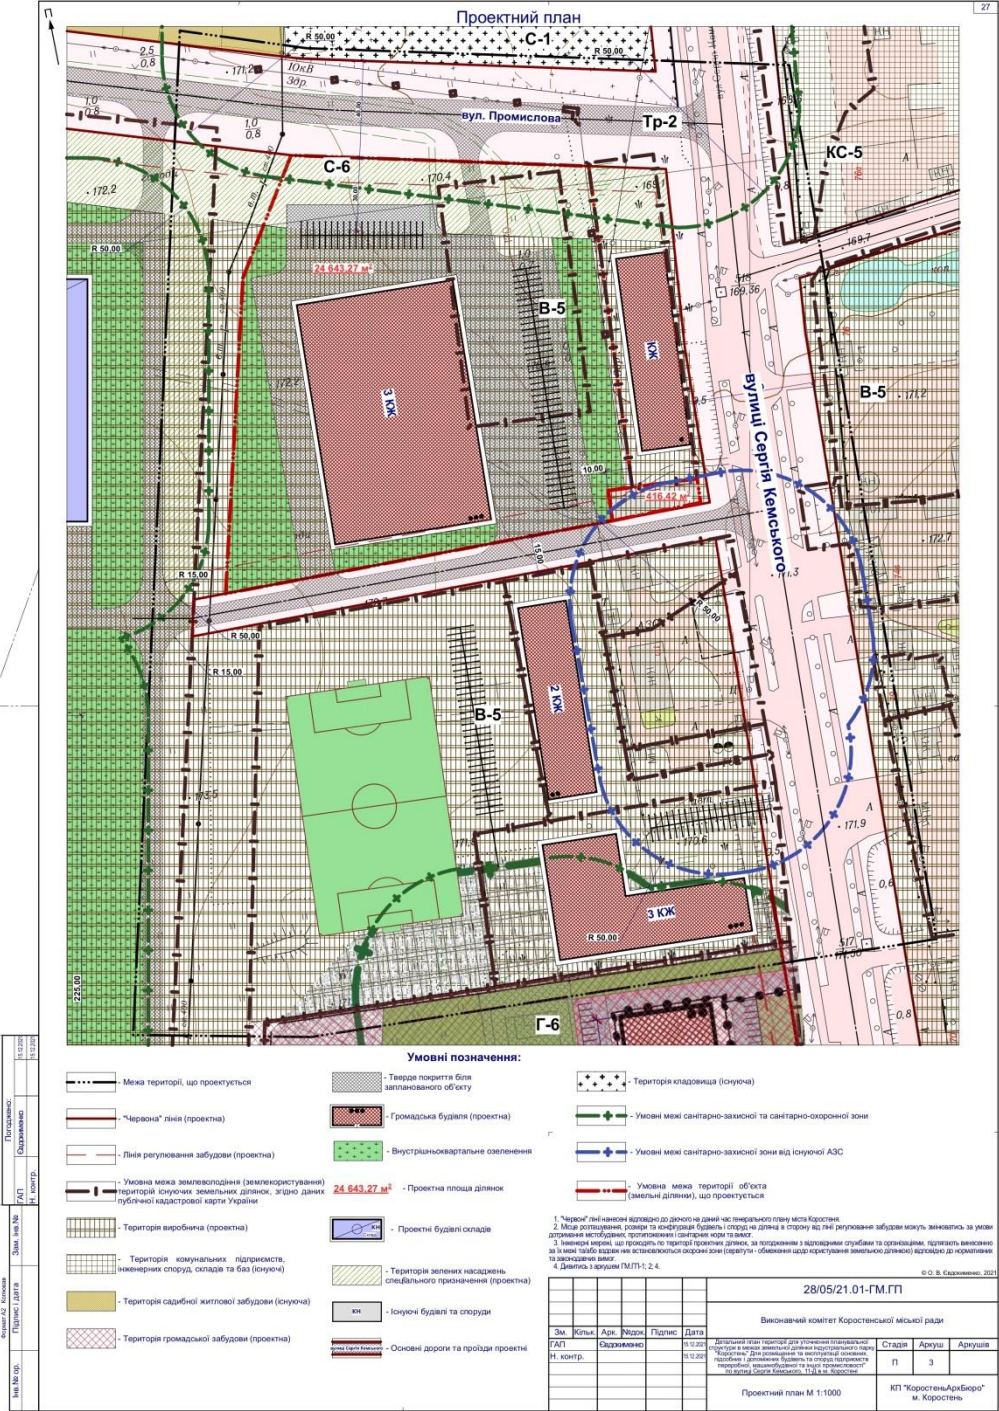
27

Проектний план

С-1

R 50,00

2,5
0,8

171,2

10кВ
Эдр

1,0
0,8

1,0
0,8

вул. Промислова

Тр-2

КС-5

С-6

172,2

170,4

169,7

R 50,00

24 643,27 м²

169,36

В-5

КЖ

3 КЖ

вулиці Сергія Кемського

В-5

171,2

10,00

416,42 м²

172,7

15,00

R 15,00

R 50,00

R 15,00

В-5

2 КЖ

173,5

171,9

3 КЖ

R 50,00

0,6

0,8

225,00

Г-6

Умовні позначення:

- Межа території, що проектується

- "Червона" лінія (проектна)

- Лінія регулювання забудови (проектна)

- Умовна межа землеволодіння (землекористування) територій існуючих земельних ділянок, згідно даних публічної кадастрової карти України

- Територія виробнича (проектна)

- Територія комунальних підприємств, інженерних споруд, складів та баз (існуючі)

- Територія садибної житлової забудови (існуюча)

- Територія громадської забудови (проектна)

- Тверде покриття біля запланованого об'єкту

- Громадська будівля (проектна)

- Внутрішньоквартальне озеленення

24 643,27 м² - Проектна площа ділянок

- Проектні будівлі складів

- Території зелених насаджень спеціального призначення (проектна)

- Існуючі будівлі та споруди

- Основні дороги та проїзди проектні

- Територія кладовища (існуюча)

- Умовні межі санітарно-захисної та санітарно-охоронної зони

- Умовні межі санітарно-захисної зони від існуючої АЗС

- Умовна межа території об'єкта (земельні ділянки), що проектується

1. "Червоні" лінії нанесені відповідно до діючого на даний час генерального плану міста Коростеня.
2. Місце розташування, розміри та конфігурація будівель і споруд на ділянці в сторону від лінії регулювання забудови можуть змінюватись за умови дотримання містобудівних, протипожежних і санітарних норм та вимог.
3. Інженерні мережі, що проходять по території проектних ділянок, за погодженням з відповідними службами та організаціями, підлягають винесенню за їх межі та/або вздовж них встановлюються охоронні зони (сервітути - обмеження щодо користування земельною ділянкою) відповідно до нормативних та законодавчих вимог.
4. Дивитись з аркушем ГМ.ПП-1; 2; 4.

© О. В. Євдокименко, 2021

28/05/21.01-ГМ.ГП

Виконавчий комітет Коростенської міської ради

| Зм. | Кільк. | Арк. | №док. | Підпис | Дата |
|---|---|---|---|---|---|
| ГАП | | Євдокименко | | | 15.12.2021 |
| Н. контр. | | | | | 15.12.2021 |

Детальний план території для уточнення планувальної структури в межах земельної ділянки індустріального парку "Коростень" для розміщення та експлуатації основних, підсобних і допоміжних будівель та споруд підприємств переробної, машинобудівної та іншої промисловості по вулиці Сергія Кемського, 11-Д в м. Коростені

| Стадія | Аркуш | Аркушів |
|---|---|---|
| П | 3 | |

Проектний план М 1:1000

КП "КоростеньАрхБюро" м. Коростень

Погоджено:
ГАП
Н. контр.
Євдокименко

Інв. № ор.
Підпис і дата
Зам. інв. №

Формат А2 Копіював